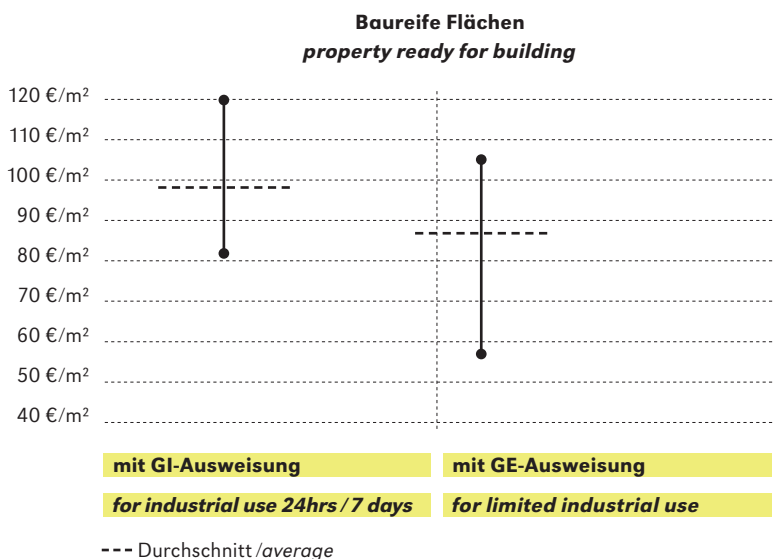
Baureife Flächen
*property ready for building*

120 €/m²
110 €/m²
100 €/m²
90 €/m²
80 €/m²
70 €/m²
60 €/m²
50 €/m²
40 €/m²

mit GI-Ausweisung
*for industrial use 24hrs / 7 days*

mit GE-Ausweisung
*for limited industrial use*

--- Durchschnitt /*average*